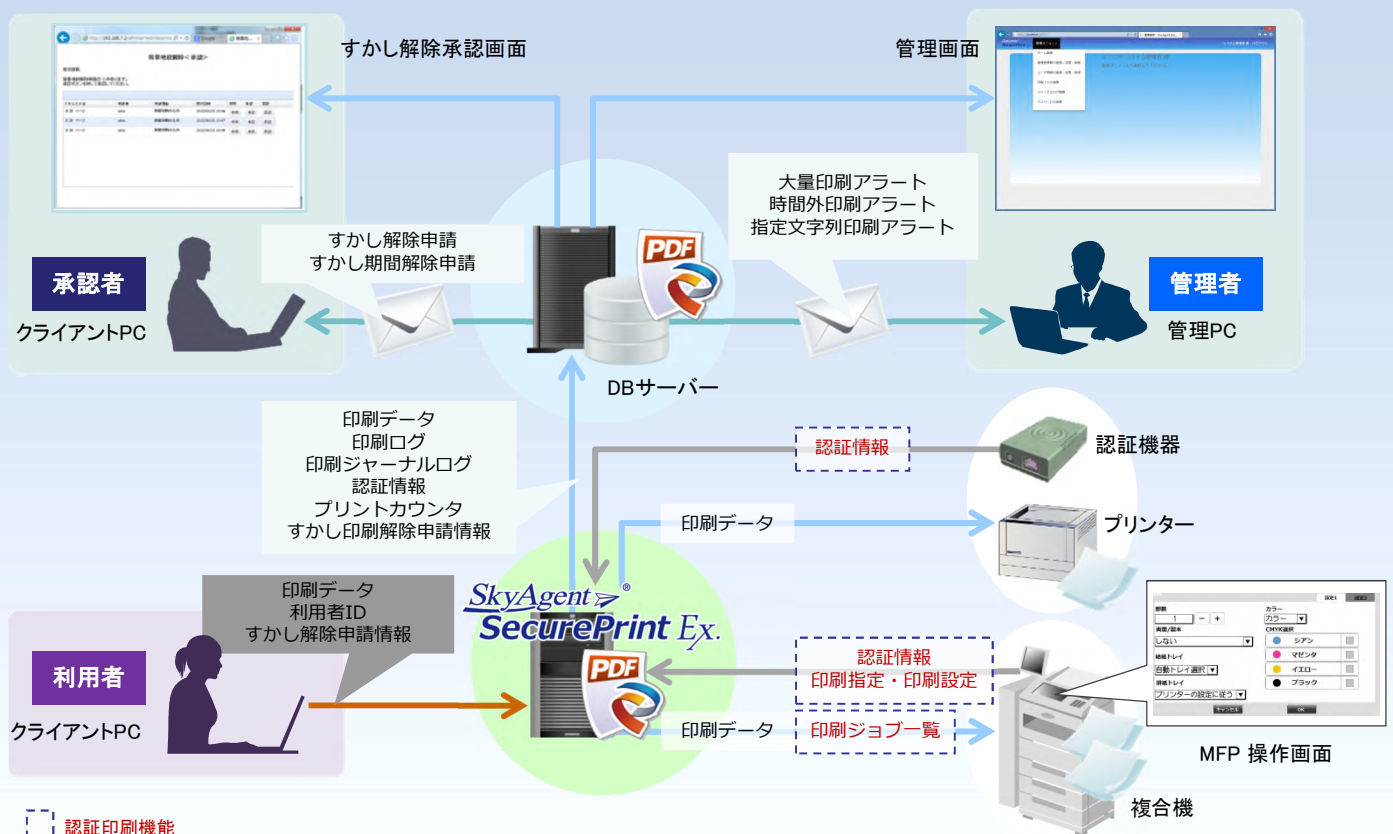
すかし解除承認画面

管理画面

大量印刷アラート
時間外印刷アラート
指定文字列印刷アラート

すかし解除申請
すかし期間解除申請

承認者
クライアントPC

管理者
管理PC

PDF

DBサーバー

印刷データ
印刷ログ
印刷ジャーナルログ
認証情報
プリントカウンタ
すかし印刷解除申請情報

認証情報

認証機器

印刷データ

プリンター

印刷データ
利用者ID
すかし解除申請情報

SkyAgent®
SecurePrint Ex.

利用者
クライアントPC

認証情報
印刷指定・印刷設定

印刷データ

印刷ジョブ一覧

部数
カラー
カラー
両面/製本
しない
CMYK選択
シアン
マゼンタ
イエロー
ブラック
給紙トレイ
自動トレイ選択
排紙トレイ
プリンターの設定に従う
キャンセル
OK

MFP 操作画面

複合機

認証印刷機能